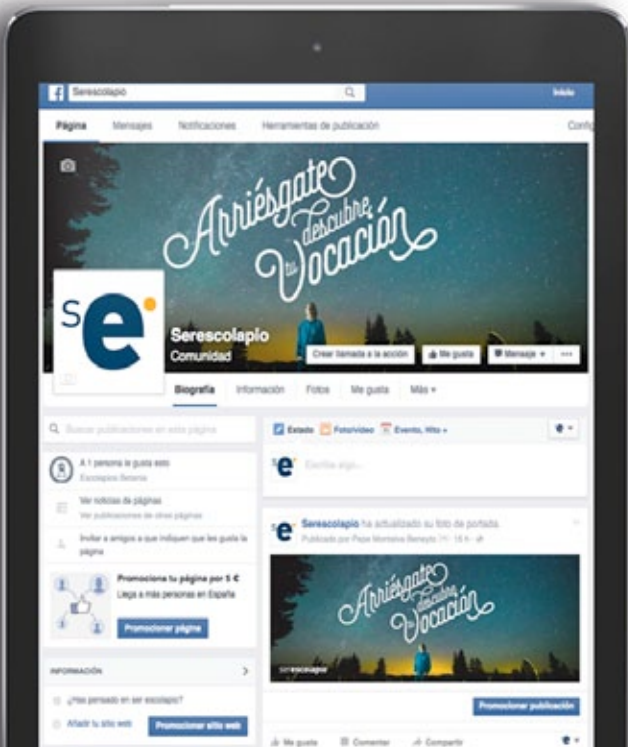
Serescolapio

Inicio

Página Mensajes Notificaciones Herramientas de publicación Confi

Arriésgate descubre tu Vocación

se

Serescolapio
Comunidad

Crear llamada a la acción
Me gusta
Mensaje
...

Biografía Información Fotos Me gusta Más

Buscar publicaciones en esta página

A 1 persona le gusta esto
Escolapios Betania

Ver noticias de páginas
Ver publicaciones de otras páginas

Invitar a amigos a que indiquen que les gusta la página

Promociona tu página por 5 €
Llega a más personas en España

Promocionar página

INFORMACIÓN

¿Has pensado en ser escolapio?

Añadir tu sitio web
Promocionar sitio web

Estado Foto/vídeo Evento, hito

Escribe algo...

Serescolapio ha actualizado su foto de portada.
Publicado por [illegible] · 15 h

Arriésgate descubre tu Vocación

serescolapio

Promocionar publicación

Me gusta Comentar Compartir